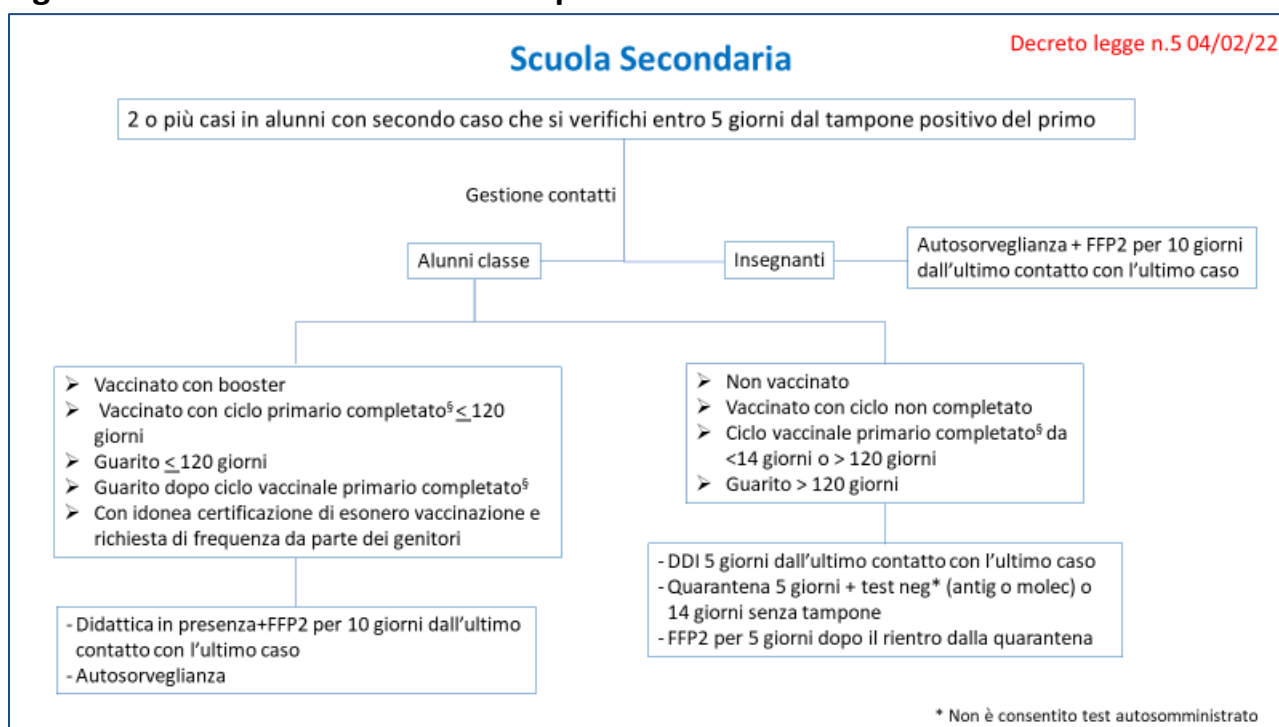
Scuola Secondaria

Decreto legge n.5 04/02/22

2 o più casi in alunni con secondo caso che si verifichi entro 5 giorni dal tampone positivo del primo

Gestione contatti

Alunni classe

Insegnanti

Autosorveglianza + FFP2 per 10 giorni dall'ultimo contatto con l'ultimo caso

- Vaccinato con booster
- Vaccinato con ciclo primario completato$^§$ $\leq$ 120 giorni
- Guarito $\leq$ 120 giorni
- Guarito dopo ciclo vaccinale primario completato$^§$
- Con idonea certificazione di esonero vaccinazione e richiesta di frequenza da parte dei genitori

- Didattica in presenza+FFP2 per 10 giorni dall'ultimo contatto con l'ultimo caso
- Autosorveglianza

- Non vaccinato
- Vaccinato con ciclo non completato
- Ciclo vaccinale primario completato$^§$ da <14 giorni o > 120 giorni
- Guarito > 120 giorni

- DDI 5 giorni dall'ultimo contatto con l'ultimo caso
- Quarantena 5 giorni + test neg* (antig o molec) o 14 giorni senza tampone
- FFP2 per 5 giorni dopo il rientro dalla quarantena

* Non è consentito test autosomministrato